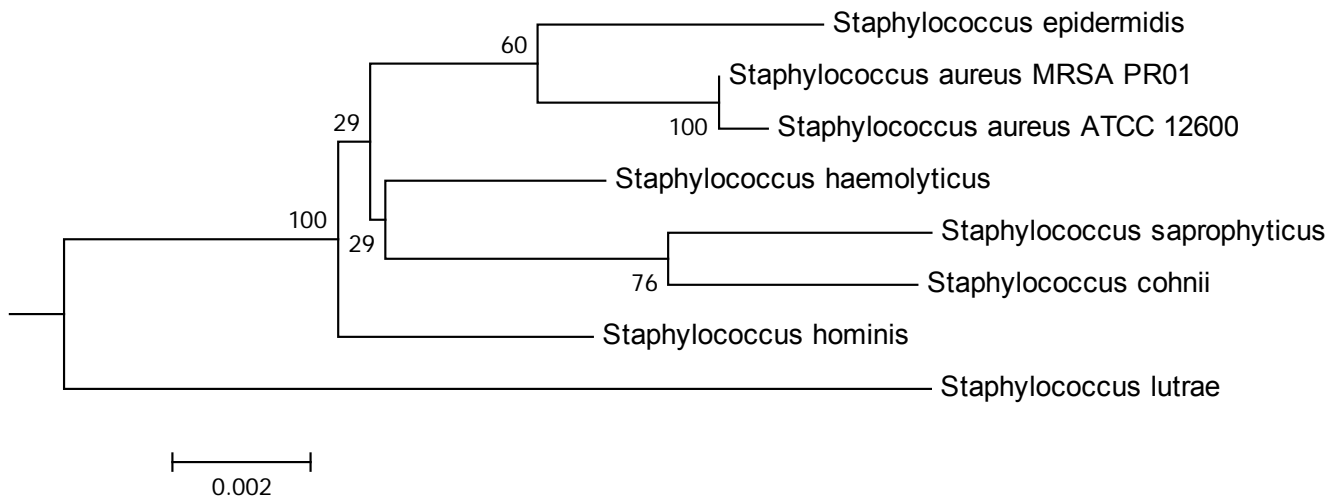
60
Staphylococcus epidermidis
Staphylococcus aureus MRSA PR01
29
100
Staphylococcus aureus ATCC 12600
Staphylococcus haemolyticus
100
29
Staphylococcus saprophyticus
76
Staphylococcus cohnii
Staphylococcus hominis
Staphylococcus lutrae
0.002